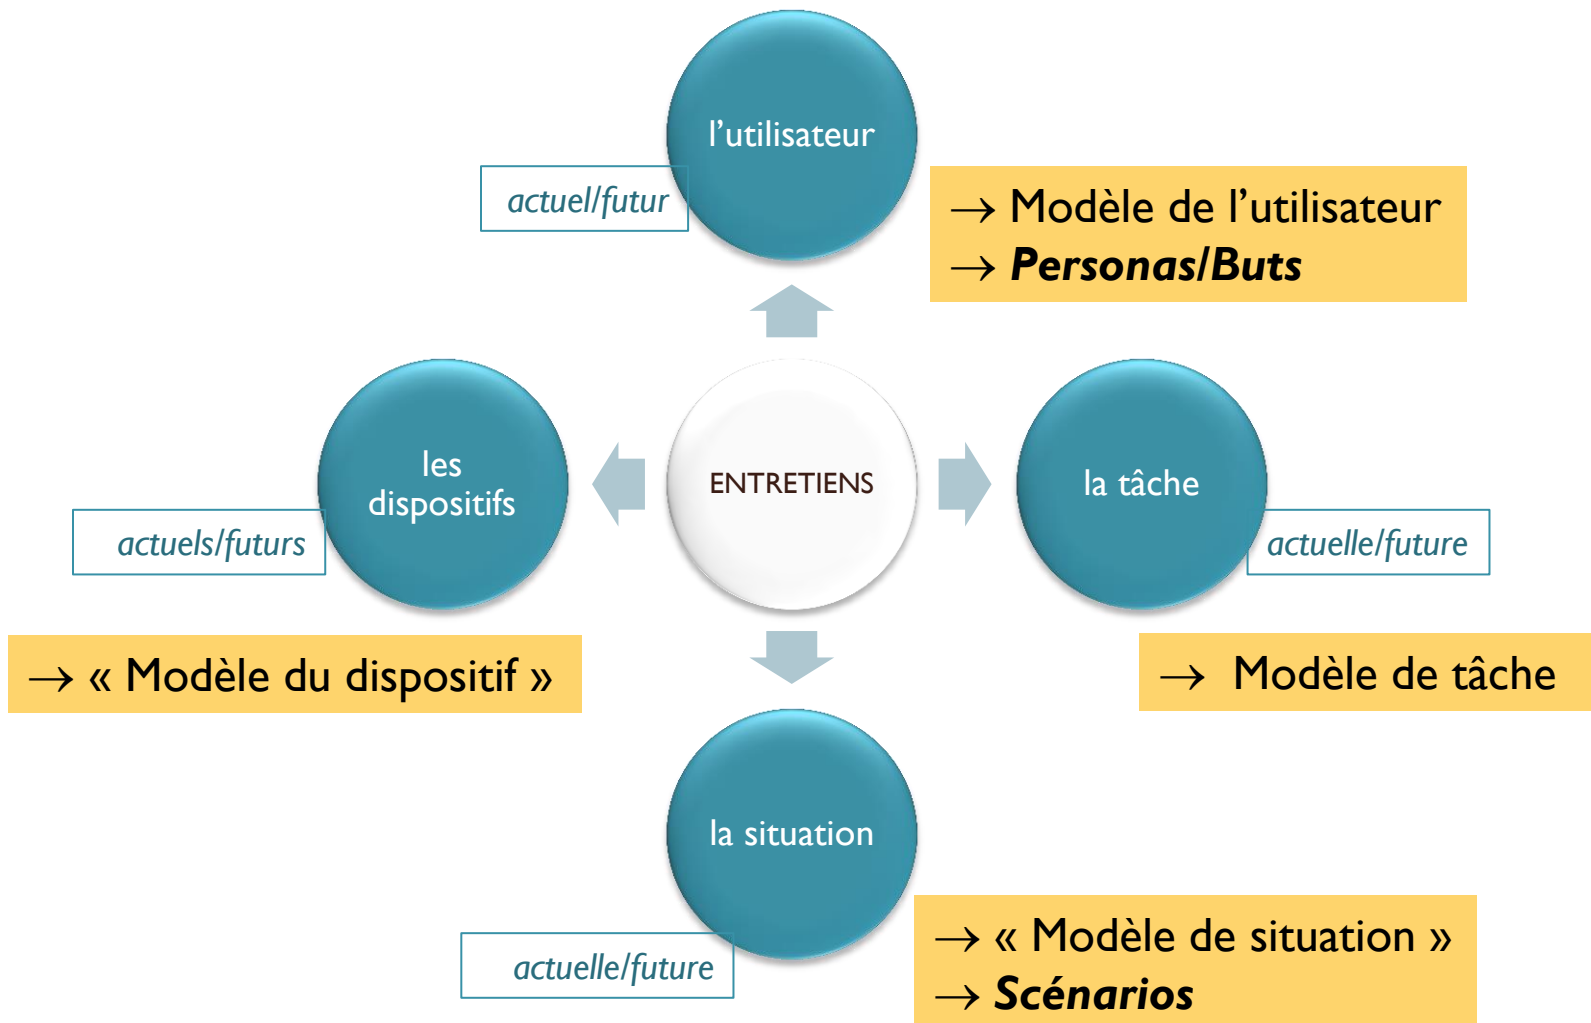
l’utilisateur

actuel/futur

→ Modèle de l’utilisateur
→ ***Personas/Buts***

ENTRETIENS

les dispositifs

actuels/futurs

la tâche

actuelle/future

→ « Modèle du dispositif »

→ Modèle de tâche

la situation

actuelle/future

→ « Modèle de situation »
→ ***Scénarios***